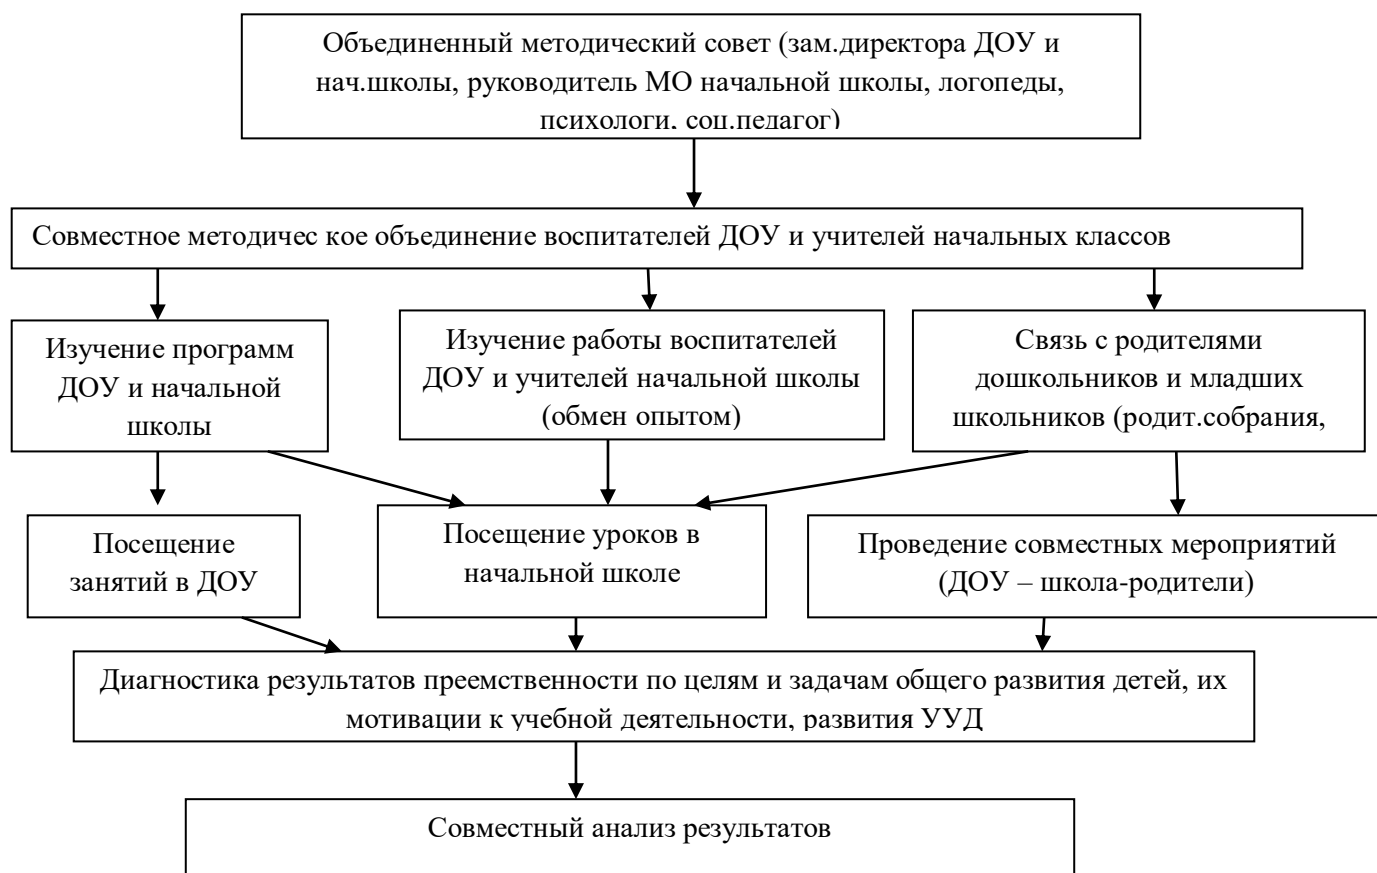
Объединенный методический совет (зам.директора ДОУ и нач.школы, руководитель МО начальной школы, логопеды, психологи, соц.педагог)

Совместное методичес кое объединение воспитателей ДОУ и учителей начальных классов

Изучение программ ДОУ и начальной школы

Изучение работы воспитателей ДОУ и учителей начальной школы (обмен опытом)

Связь с родителями дошкольников и младших школьников (родит.собрания,

Посещение занятий в ДОУ

Посещение уроков в начальной школе

Проведение совместных мероприятий (ДОУ – школа-родители)

Диагностика результатов преемственности по целям и задачам общего развития детей, их мотивации к учебной деятельности, развития УУД

Совместный анализ результатов